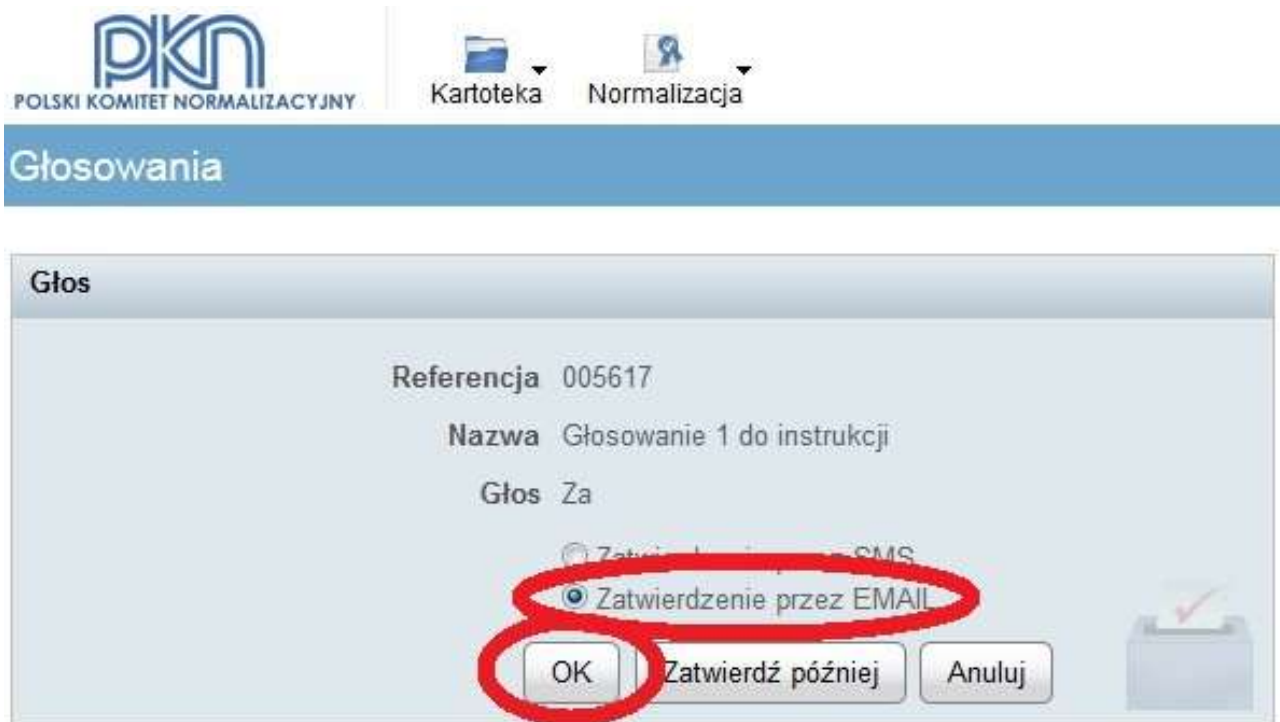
PKN
POLSKI KOMITET NORMALIZACYJNY

Kartoteka Normalizacja

Głosowania

Głos

Referencja 005617

Nazwa Głosowanie 1 do instrukcji

Głos Za

Zatw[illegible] SMS
Zatwierdzenie przez EMAIL

OK Zatwierdź później Anuluj